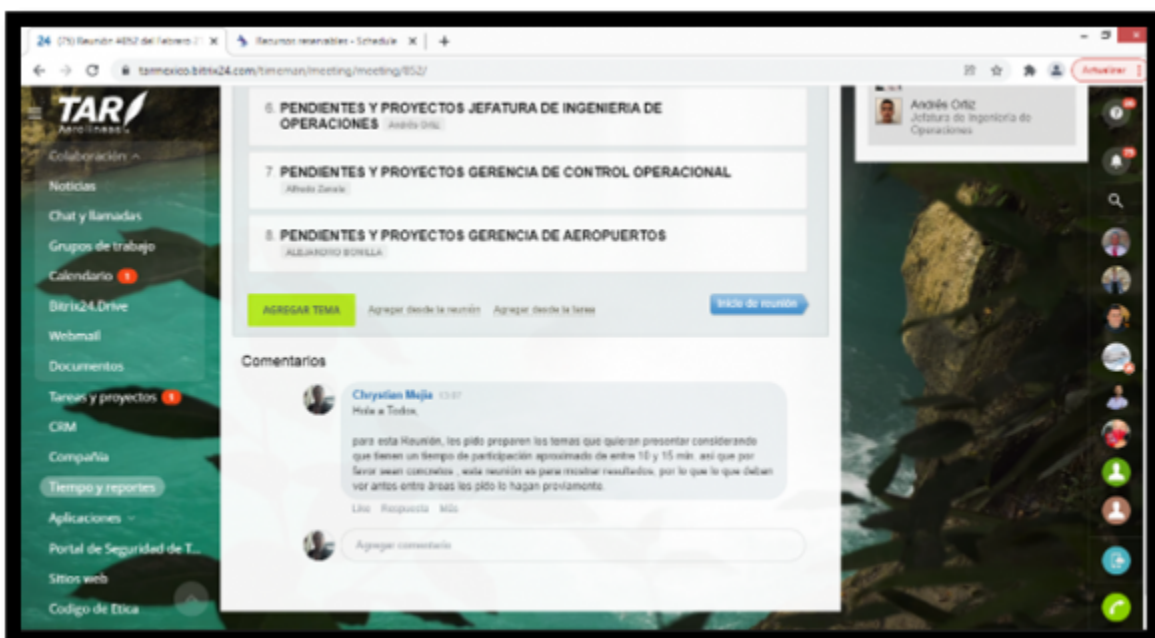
(75) Reunión 4852 del Febrero 2 ✕ | Recursos reservables - Schedule ✕ | +

tarmexico.bitrix24.com/timeman/meeting/meeting/852/

Actualizar

TAR Aerolíneas

Colaboración

Noticias

Chat y llamadas

Grupos de trabajo

Calendario 1

Bitrix24.Drive

Webmail

Documentos

Tareas y proyectos 1

CRM

Compañía

Tiempo y reportes

Aplicaciones

Portal de Seguridad de T...

Sitios web

Codigo de Etica

6. PENDIENTES Y PROYECTOS JEFATURA DE INGENIERIA DE OPERACIONES Andrés Ortiz

7. PENDIENTES Y PROYECTOS GERENCIA DE CONTROL OPERACIONAL Alfredo Zavala

8. PENDIENTES Y PROYECTOS GERENCIA DE AEROPUERTOS ALEJANDRO BONILLA

AGREGAR TEMA Agregar desde la reunión Agregar desde la tarea Inicio de reunión

Comentarios

Chrystian Mejia 13:07
Hola a Todos,

para esta Reunión, les pido preparen los temas que quieran presentar considerando que tienen un tiempo de participación aproximado de entre 10 y 15 min. así que por favor sean concretos , esta reunión es para mostrar resultados, por lo que lo que deban ver antes entre áreas les pido lo hagan previamente.

Like Respuesta Más

Agregar comentario

Andrés Ortiz
Jefatura de Ingeniería de Operaciones